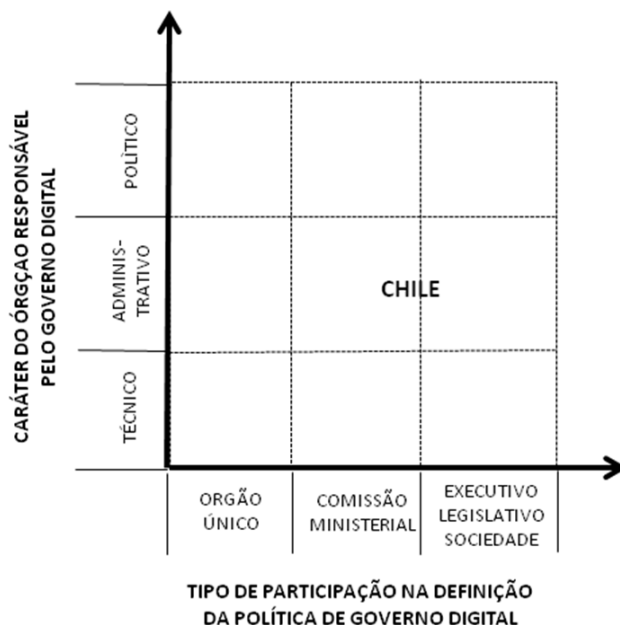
CARÁTER DO ÓRGÇAO RESPONSÁVEL PELO GOVERNO DIGITAL

POLÍTICO

ADMINISTRATIVO

TÉCNICO

CHILE

ORGÃO ÚNICO

COMISSÃO MINISTERIAL

EXECUTIVO LEGISLATIVO SOCIEDADE

TIPO DE PARTICIPAÇÃO NA DEFINIÇÃO DA POLÍTICA DE GOVERNO DIGITAL